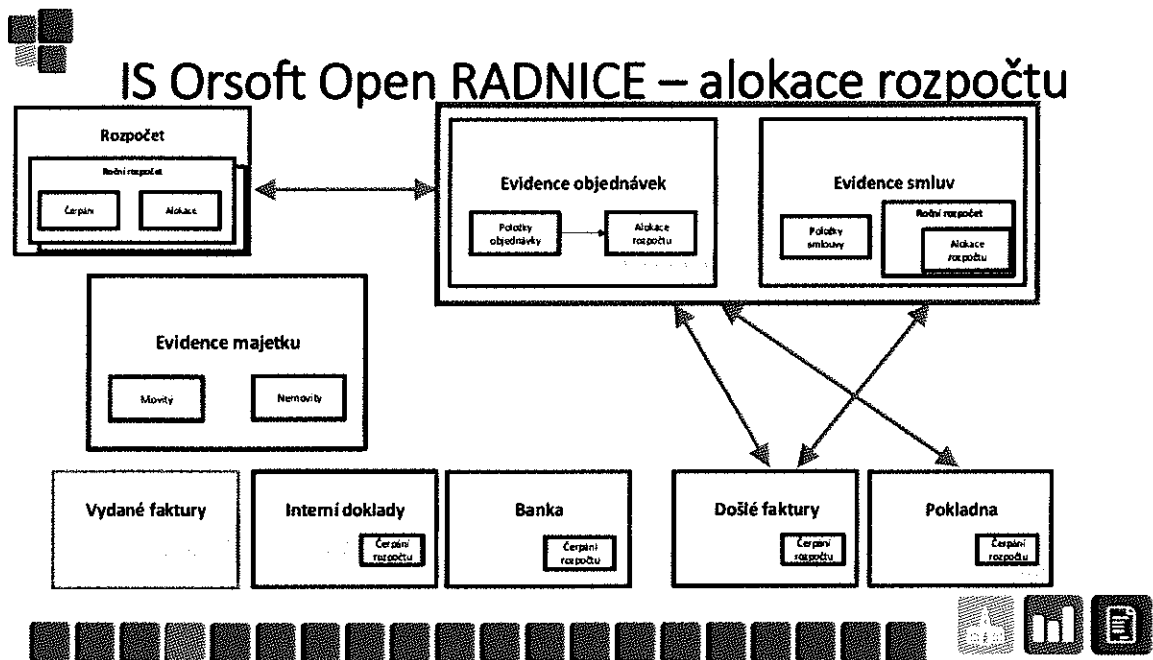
IS Orsoft Open RADNICE – alokace rozpočtu

Rozpočet

Roční rozpočet

Čerpání

Alokace

Evidence objednávek

Položky objednávky

Alokace rozpočtu

Evidence smluv

Položky smlouvy

Roční rozpočet

Alokace rozpočtu

Evidence majetku

Movity

Nemovity

Vydané faktury

Interní doklady

Čerpání rozpočtu

Banka

Čerpání rozpočtu

Došlé faktury

Čerpání rozpočtu

Pokladna

Čerpání rozpočtu